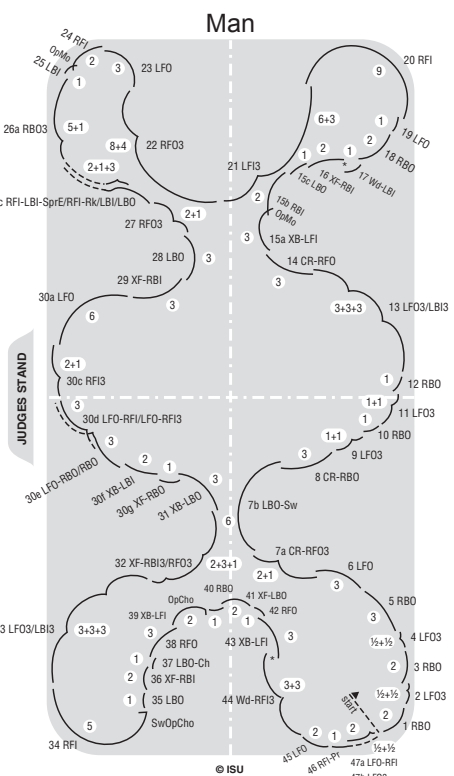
Man

24 RFI
OpMo
25 LBI
2
3
1
23 LFO
26a RBO3
5+1
8+4
22 RFO3
2+1+3
c RFI-LBI-SprE/RFI-Rk/LBI/LBO
27 RFO3
2+1
28 LBO
3
29 XF-RBI
3
30a LFO
6
2+1
30c RFI3
3
30d LFO-RFI/LFO-RFI3
2
1
3
30e LFO-RBO/RBO
30f XB-LBI
30g XF-RBO
31 XB-LBO
6
32 XF-RBI3/RFO3
2+3+1
OpCho
40 RBO
41 XF-LBO
42 RFO
2
1
1
39 XB-LFI
3
38 RFO
3 LFO3/LBI3
3+3+3
1
37 LBO-Ch
2
36 XF-RBI
43 XB-LFI
3
1
35 LBO
SwOpCho
5
34 RFI
44 Wd-RFI3
3+3
© ISU
20 RFI
9
6+3
19 LFO
1
2
1
18 RBO
1
2
21 LFI3
15c LBO
16 XF-RBI
17 Wd-LBI
2
15b RBI
OpMo
3
15a XB-LFI
14 CR-RFO
3
3+3+3
13 LFO3/LBI3
JUDGES STAND
1
12 RBO
1+1
11 LFO3
1
1+1
10 RBO
3
9 LFO3
8 CR-RBO
7b LBO-Sw
7a CR-RFO3
2+1
6 LFO
3
5 RBO
3
½+½
4 LFO3
2
3 RBO
Start
½+½
2 LFO3
1 RBO
2
1
2
½+½
45 LFO
46 RFI-Pr
47a LFO-RFI
47b LFO3